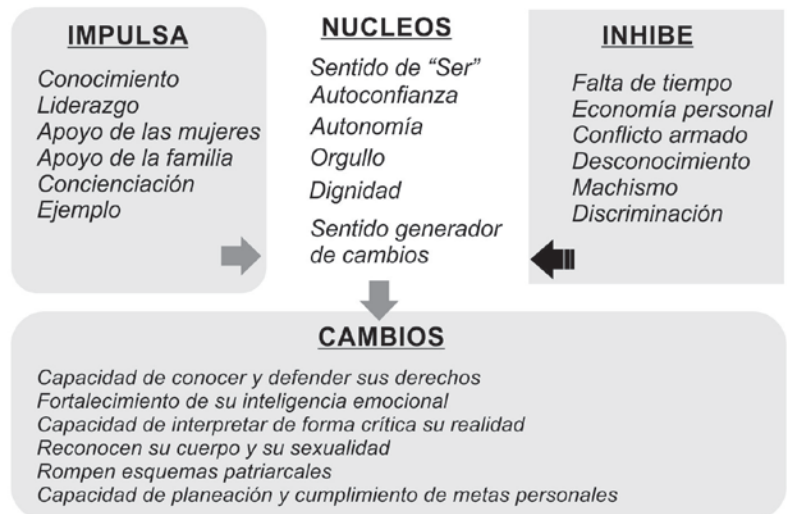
IMPULSA

Conocimiento
Liderazgo
Apoyo de las mujeres
Apoyo de la familia
Concienciación
Ejemplo

NUCLEOS

Sentido de "Ser"
Autoconfianza
Autonomía
Orgullo
Dignidad
Sentido generador de cambios

INHIBE

Falta de tiempo
Economía personal
Conflicto armado
Desconocimiento
Machismo
Discriminación

CAMBIOS

Capacidad de conocer y defender sus derechos
Fortalecimiento de su inteligencia emocional
Capacidad de interpretar de forma crítica su realidad
Reconocen su cuerpo y su sexualidad
Rompen esquemas patriarcales
Capacidad de planeación y cumplimiento de metas personales